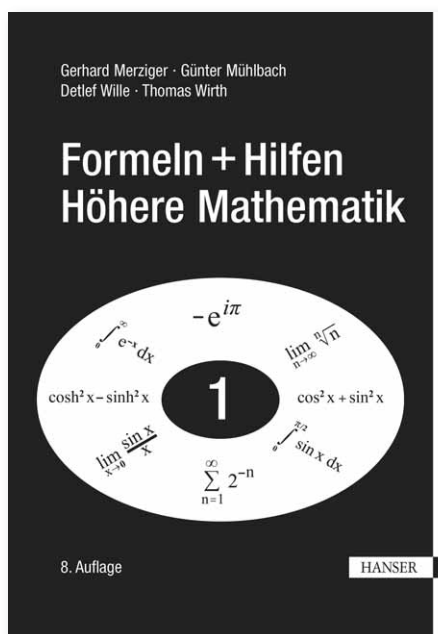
Gerhard Merziger · Günter Mühlbach
Detlef Wille · Thomas Wirth

Formeln + Hilfen
Höhere Mathematik

$-e^{i\pi}$

$\int_0^\infty e^{-x}\,dx$

$\lim_{n\to\infty} \sqrt[n]{n}$

$\cosh^2 x - \sinh^2 x$

1

$\cos^2 x + \sin^2 x$

$\lim_{x\to 0} \frac{\sin x}{x}$

$\int_0^{\pi/2} \sin x\,dx$

$\sum_{n=1}^{\infty} 2^{-n}$

8. Auflage

HANSER